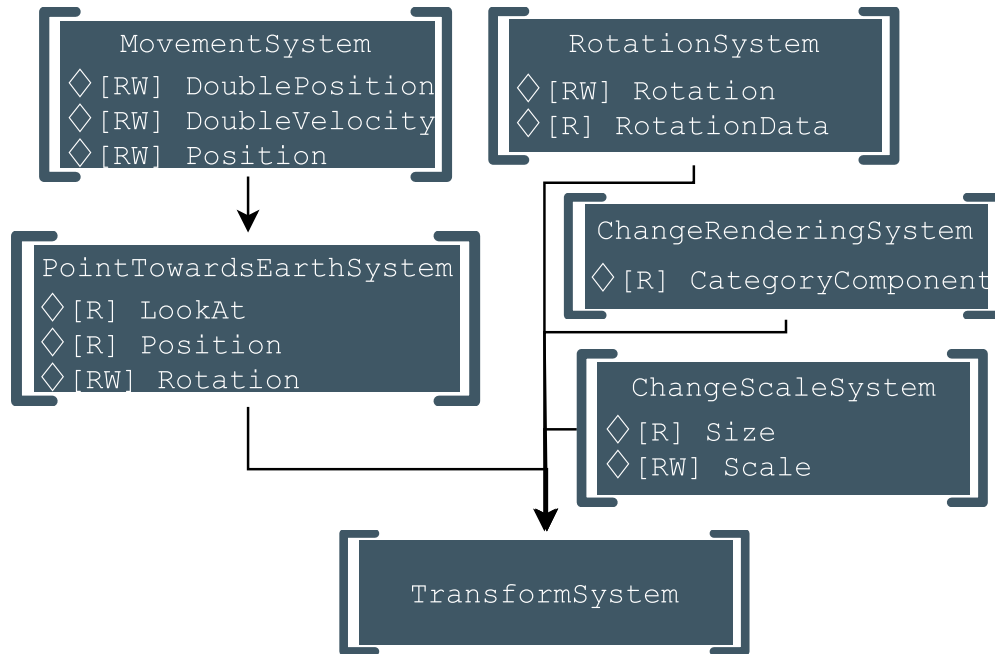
MovementSystem
♢[RW] DoublePosition
♢[RW] DoubleVelocity
♢[RW] Position

RotationSystem
♢[RW] Rotation
♢[R] RotationData

PointTowardsEarthSystem
♢[R] LookAt
♢[R] Position
♢[RW] Rotation

ChangeRenderingSystem
♢[R] CategoryComponent

ChangeScaleSystem
♢[R] Size
♢[RW] Scale

TransformSystem